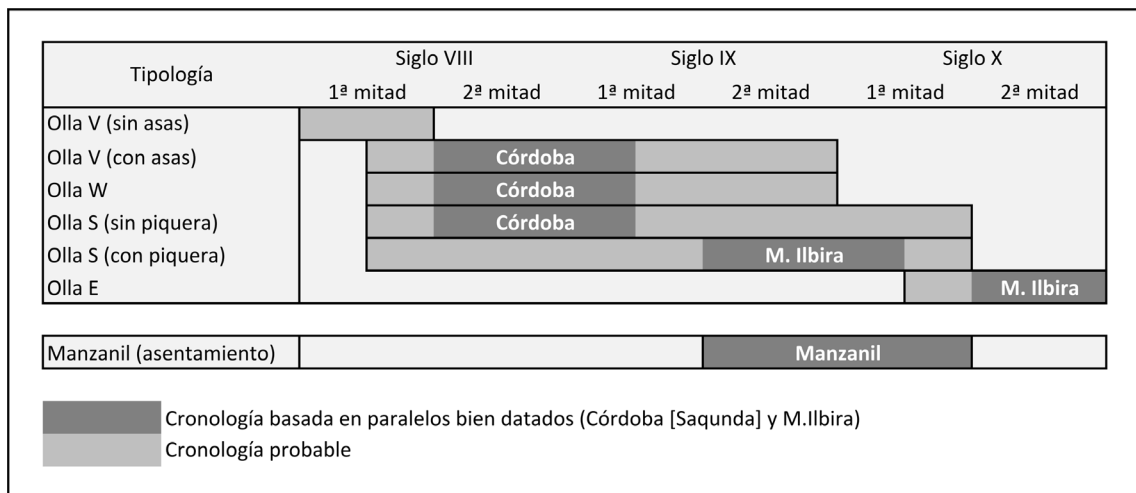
| Tipología | Siglo VIII 1ª mitad | Siglo VIII 2ª mitad | Siglo IX 1ª mitad | Siglo IX 2ª mitad | Siglo X 1ª mitad | Siglo X 2ª mitad |
|---|---|---|---|---|---|---|
| Olla V (sin asas) | | | | | | |
| Olla V (con asas) | | Córdoba | | | | |
| Olla W | | Córdoba | | | | |
| Olla S (sin piquera) | | Córdoba | | | | |
| Olla S (con piquera) | | | | M. Ilbira | | |
| Olla E | | | | | | M. Ilbira |

| Manzanil (asentamiento) | | | | Manzanil | | |
|---|---|---|---|---|---|---|

Cronología basada en paralelos bien datados (Córdoba [Saqunda] y M.Ilbira)
Cronología probable